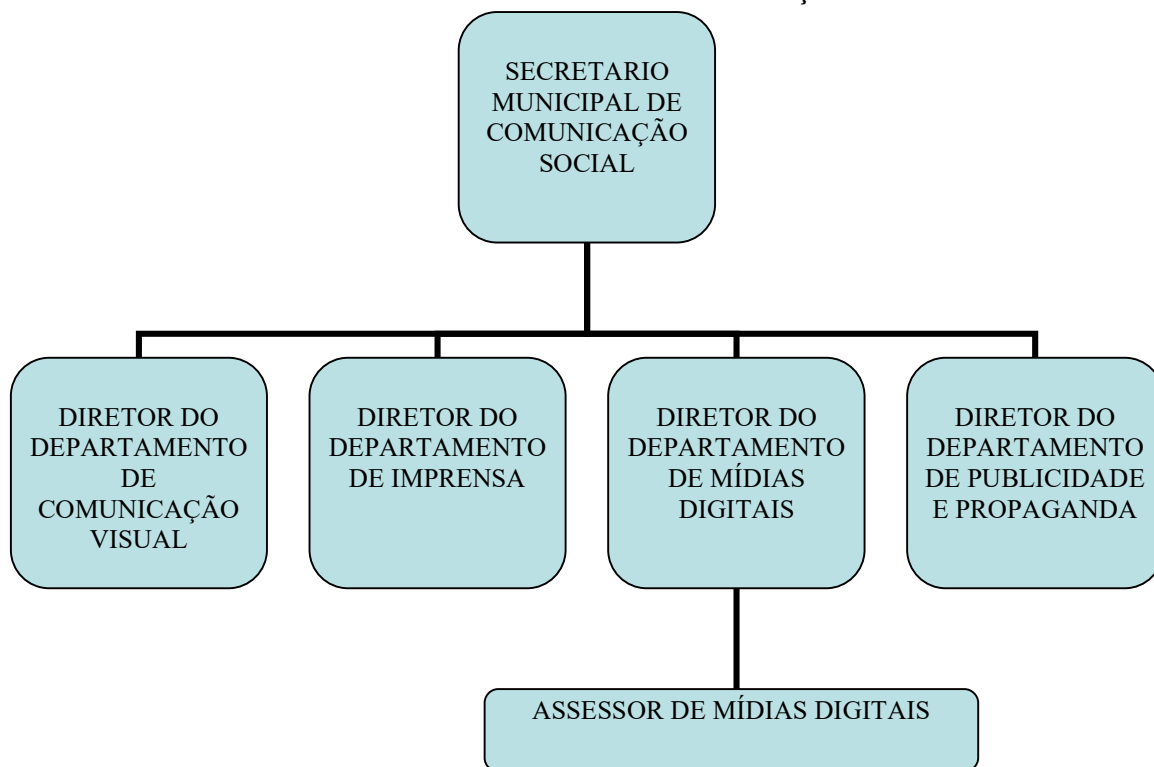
SECRETARIO MUNICIPAL DE COMUNICAÇÃO SOCIAL

DIRETOR DO DEPARTAMENTO DE COMUNICAÇÃO VISUAL

DIRETOR DO DEPARTAMENTO DE IMPRENSA

DIRETOR DO DEPARTAMENTO DE MÍDIAS DIGITAIS

DIRETOR DO DEPARTAMENTO DE PUBLICIDADE E PROPAGANDA

ASSESSOR DE MÍDIAS DIGITAIS